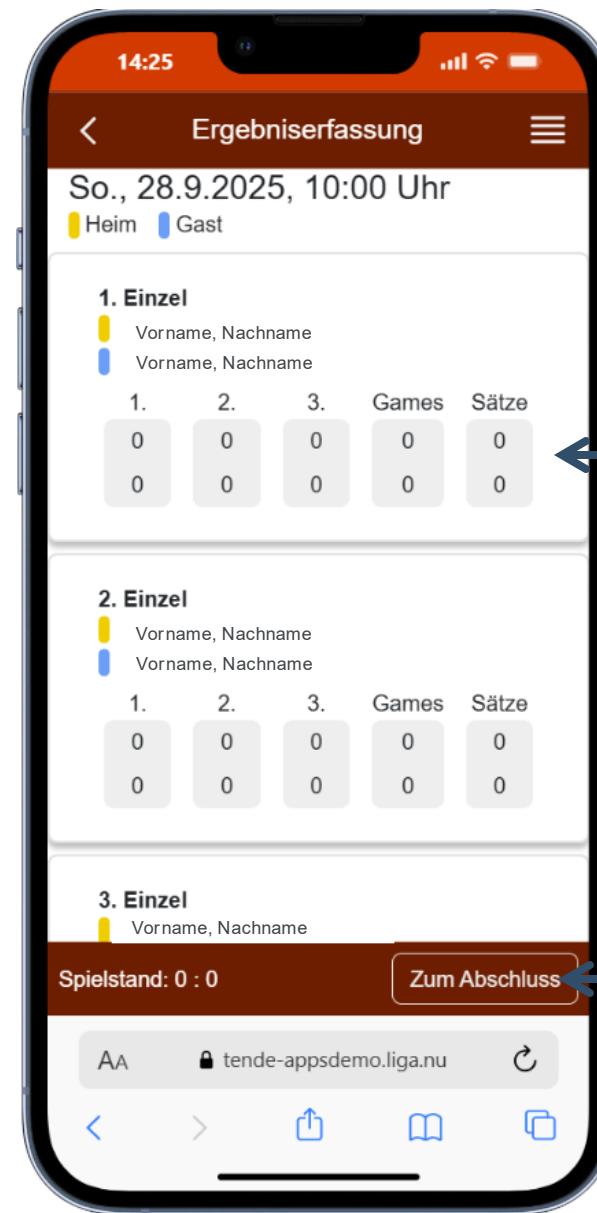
14:25

Ergebniserfassung

So., 28.9.2025, 10:00 Uhr
Heim Gast

1. Einzel
Vorname, Nachname
Vorname, Nachname

| 1. | 2. | 3. | Games | Sätze |
|---|---|---|---|---|
| 0 | 0 | 0 | 0 | 0 |
| 0 | 0 | 0 | 0 | 0 |

2. Einzel
Vorname, Nachname
Vorname, Nachname

| 1. | 2. | 3. | Games | Sätze |
|---|---|---|---|---|
| 0 | 0 | 0 | 0 | 0 |
| 0 | 0 | 0 | 0 | 0 |

3. Einzel
Vorname, Nachname

Spielstand: 0 : 0
Zum Abschluss

AA tende-appsdemo.liga.nu